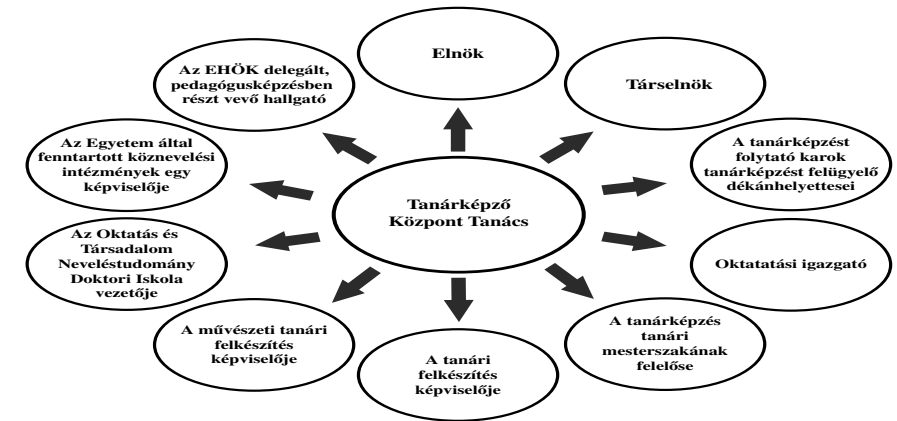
Tanárképző Központ Tanács

Elnök

Társelnök

A tanárképzést folytató karok tanárképzést felügyelő dékánhelyettesei

Oktatatási igazgató

A tanárképzés tanári mesterszakának felelőse

A tanári felkészítés képviselője

A művészeti tanári felkészítés képviselője

Az Oktatás és Társadalom Neveléstudomány Doktori Iskola vezetője

Az Egyetem által fenntartott köznevelési intézmények egy képviselője

Az EHÖK delegált, pedagógusképzésben részt vevő hallgató